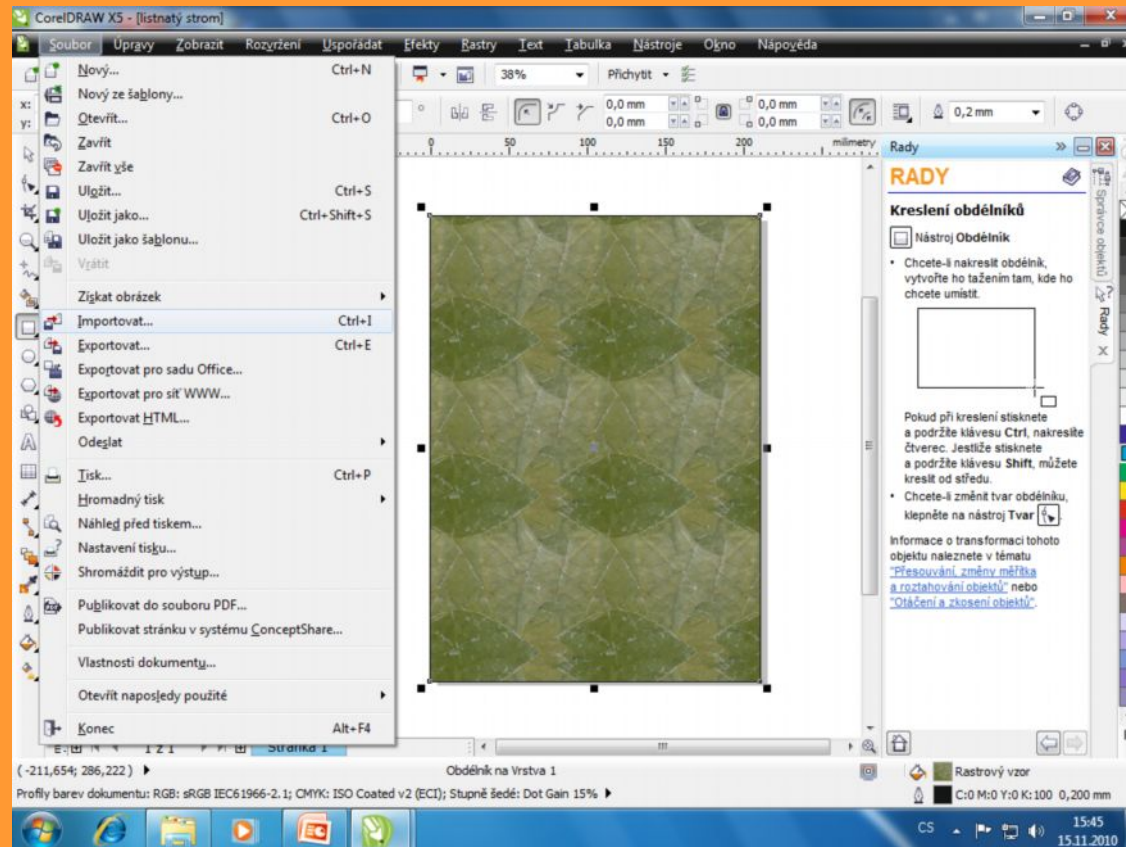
CorelDRAW X5 - [listnatý strom]

Soubor Úpravy Zobrazit Rozvržení Uspořádat Efekty Rastry Text Tabulka Nástroje Okno Nápověda

38% Přichytit

0,0 mm 0,0 mm 0,0 mm 0,0 mm 0,2 mm

x: y:

50 100 150 200 milimetry

Nový... Ctrl+N
Nový ze šablony...
Otevřít... Ctrl+O
Zavřít
Zavřít vše
Uložit... Ctrl+S
Uložit jako... Ctrl+Shift+S
Uložit jako šablonu...
Vrátit
Získat obrázek
Importovat... Ctrl+I
Exportovat... Ctrl+E
Exportovat pro sadu Office...
Exportovat pro síť WWW...
Exportovat HTML...
Odeslat
Tisk... Ctrl+P
Hromadný tisk
Náhled před tiskem...
Nastavení tisku...
Shromáždit pro výstup...
Publikovat do souboru PDF...
Publikovat stránku v systému ConceptShare...
Vlastnosti dokumentu...
Otevřít naposledy použité
Konec Alt+F4

Rady

RADY

Kreslení obdélníků

Nástroj Obdélník

• Chcete-li nakreslit obdélník, vytvořte ho tažením tam, kde ho chcete umístit.

Pokud při kreslení stisknete a podržíte klávesu Ctrl, nakreslíte čtverec. Jestliže stisknete a podržíte klávesu Shift, můžete kreslit od středu.

• Chcete-li změnit tvar obdélníku, klepněte na nástroj Tvar

Informace o transformaci tohoto objektu naleznete v tématu "Přesouvání, změny měřítka a roztahování objektů" nebo "Otáčení a zkosení objektů".

Správce objektů Rady

1 z 1 Stránka 1

(-211,654; 286,222) Obdélník na Vrstva 1 Rastrový vzor

Profily barev dokumentu: RGB: sRGB IEC61966-2.1; CMYK: ISO Coated v2 (ECI); Stupně šedé: Dot Gain 15% C:0 M:0 Y:0 K:100 0,200 mm

CS 15:45 15.11.2010